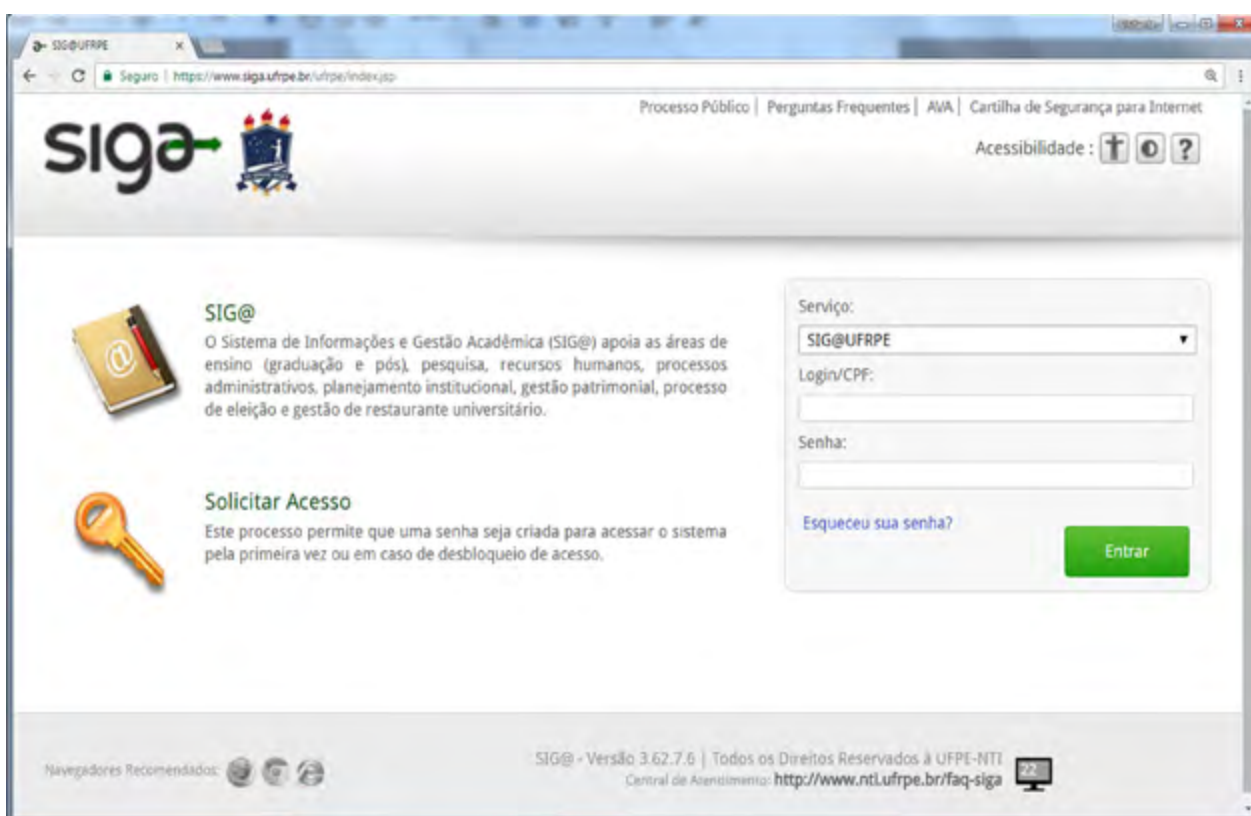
SIG@UFRPE

Seguro | https://www.siga.ufrpe.br/ufrpe/index.jsp

Processo Público | Perguntas Frequentes | AVA | Cartilha de Segurança para Internet

siga

Acessibilidade :

SIG@

O Sistema de Informações e Gestão Acadêmica (SIG@) apoia as áreas de ensino (graduação e pós), pesquisa, recursos humanos, processos administrativos, planejamento institucional, gestão patrimonial, processo de eleição e gestão de restaurante universitário.

Solicitar Acesso

Este processo permite que uma senha seja criada para acessar o sistema pela primeira vez ou em caso de desbloqueio de acesso.

Serviço:

SIG@UFRPE

Login/CPF:

Senha:

Esqueceu sua senha?

Entrar

Navegadores Recomendados:

SIG@ - Versão 3.62.7.6 | Todos os Direitos Reservados à UFPE-NTI

Central de Atendimento: http://www.ntI.ufrpe.br/faq-siga